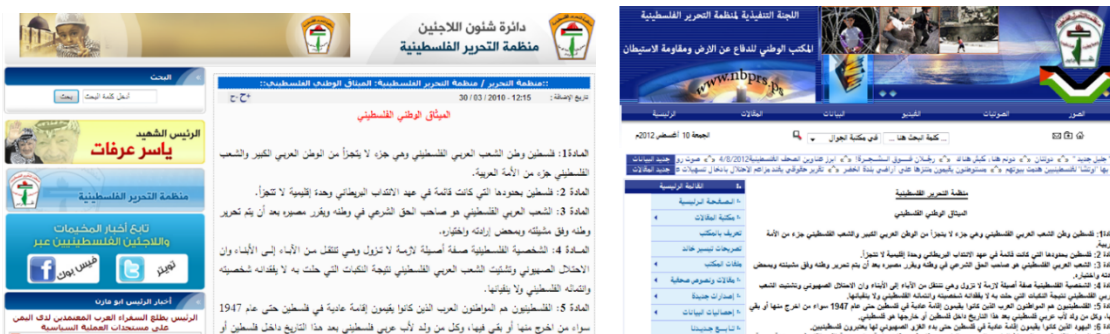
دائرة شئون اللاجئين
منظمة التحرير الفلسطينية

البحث
أدخل كلمة البحث
بحث

الرئيس الشهيد
ياسر عرفات

منظمة التحرير الفلسطينية

تابع أخبار المخيمات واللاجئين الفلسطينيين عبر
فيس بوك
تويتر

أخبار الرئيس أبو مازن
الرئيس يطلع السفراء العرب المعتمدين لدى الهند على مستجدات العملية السياسية

::منظمة التحرير / منظمة التحرير الفلسطينية: الميثاق الوطني الفلسطيني::
تاريخ الإضافة : 12:15 - 2010 / 03 / 30
ح+ ح-

الميثاق الوطني الفلسطيني

المادة 1: فلسطين وطن الشعب العربي الفلسطيني وهي جزء لا يتجزأ من الوطن العربي الكبير والشعب الفلسطيني جزء من الأمة العربية.

المادة 2: فلسطين بحدودها التي كانت قائمة في عهد الانتداب البريطاني وحدة إقليمية لا تتجزأ.

المادة 3: الشعب العربي الفلسطيني هو صاحب الحق الشرعي في وطنه ويقرر مصيره بعد أن يتم تحرير وطنه وفق مشيئته وبمحض إرادته واختياره.

المادة 4: الشخصية الفلسطينية صفة أصيلة لازمة لا تزول وهي تنتقل من الآباء إلى الأبناء وإن الاحتلال الصهيوني وتشتيت الشعب العربي الفلسطيني نتيجة النكبات التي حلت به لا يفقدانه شخصيته وانتماءه الفلسطيني ولا ينفيانها.

المادة 5: الفلسطينيون هم المواطنون العرب الذين كانوا يقيمون إقامة عادية في فلسطين حتى عام 1947 سواء من أخرج منها أو بقي فيها، وكل من ولد لأب عربي فلسطيني بعد هذا التاريخ داخل فلسطين أو

اللجنة التنفيذية لمنظمة التحرير الفلسطينية
المكتب الوطني للدفاع عن الأرض ومقاومة الاستيطان
www.nbprs.ps

الصور الصوتيات الفيديو البيانات المقالات الرئيسية
الجمعة 10 أغسطس 2012
كلمة البحث هنا... في مكتبة الجوال

جديد البيانات
جديد المقالات

القائمة الرئيسية
الصفحة الرئيسية
مكتبة المقالات
تعريف بالمكتب
تصريحات لبيير فارس
خلايا المكتب
مقالات وتصريحات صحفية
إصدارات جديدة
إحصائيات البيانات
الأرشيف

منظمة التحرير الفلسطينية
الميثاق الوطني الفلسطيني

المادة 1: فلسطين وطن الشعب العربي الفلسطيني وهي جزء لا يتجزأ من الوطن العربي الكبير والشعب الفلسطيني جزء من الأمة العربية.
المادة 2: فلسطين بحدودها التي كانت قائمة في عهد الانتداب البريطاني وحدة إقليمية لا تتجزأ.
المادة 3: الشعب العربي الفلسطيني هو صاحب الحق الشرعي في وطنه ويقرر مصيره بعد أن يتم تحرير وطنه وفق مشيئته وبمحض إرادته واختياره.
المادة 4: الشخصية الفلسطينية صفة أصيلة لازمة لا تزول وهي تنتقل من الآباء إلى الأبناء وإن الاحتلال الصهيوني وتشتيت الشعب العربي الفلسطيني نتيجة النكبات التي حلت به لا يفقدانه شخصيته وانتماءه الفلسطيني ولا ينفيانها.
المادة 5: الفلسطينيون هم المواطنون العرب الذين كانوا يقيمون إقامة عادية في فلسطين حتى عام 1947 سواء من أخرج منها أو بقي فيها، وكل من ولد لأب عربي فلسطيني بعد هذا التاريخ داخل فلسطين أو خارجها هو فلسطيني.
المادة 6: اليهود الذين كانوا يقيمون إقامة عادية في فلسطين حتى بدء الغزو الصهيوني لها يعتبرون فلسطينيين.